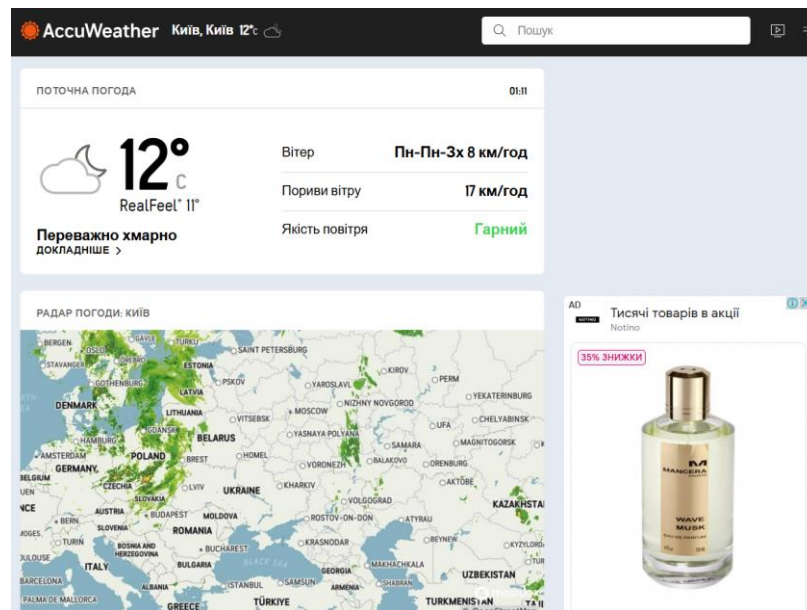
AccuWeather Київ, Київ 12°C

Пошук

ПОТОЧНА ПОГОДА 01:11

12° C
RealFeel® 11°

Переважно хмарно
ДОКЛАДНІШЕ >

| Вітер | Пн-Пн-Зх 8 км/год |
|---|---|
| Пориви вітру | 17 км/год |
| Якість повітря | Гарний |

РАДАР ПОГОДИ: КИЇВ

BERGEN OSLO TURKU SAINT PETERSBURG STAVANGER ESTONIA KIROV PERM GOTHENBURG LATVIA PSKOV YAROSLAVL DENMARK LITHUANIA NIZHNY NOVGOROD YEKATERINBURG VITEBSK MOSCOW UFA CHELYABINSK HAMBURG GDANSK YASNAYA POLYANA SAMARA MAGNITOGORSK AMSTERDAM POLAND BELARUS BREST HOMEL BALAKOVO GERMANY VORONEZH ORENBURG BELGIUM CZECHIA KHARKIV AKTOBE LVIV UKRAINE SLOVAKIA VOLGOGRAD NCE AUSTRIA BUDAPEST MOLDOVA KAZAKHSTA BERN SLOVENIA ROSTOV-ON-DON ATYRAU TURIN ROMANIA BOSNIA AND HERZEGOVINA KRASNODAR BEYNEW KYZYLORD BUCHAREST ULOUSE ITALY BULGARIA BLACK SEA GEORGIA MAKHACHKALA BARCELONA ALBANIA ISTANBUL SAMSUN ARMENIA SHABRAN UZBEKISTAN PALMA DE MALLORCA GREECE TÜRKIYE TURKMENISTAN

AD
Тисячі товарів в акції
Notino
35% ЗНИЖКИ
MANCERA
WAVE MUSK